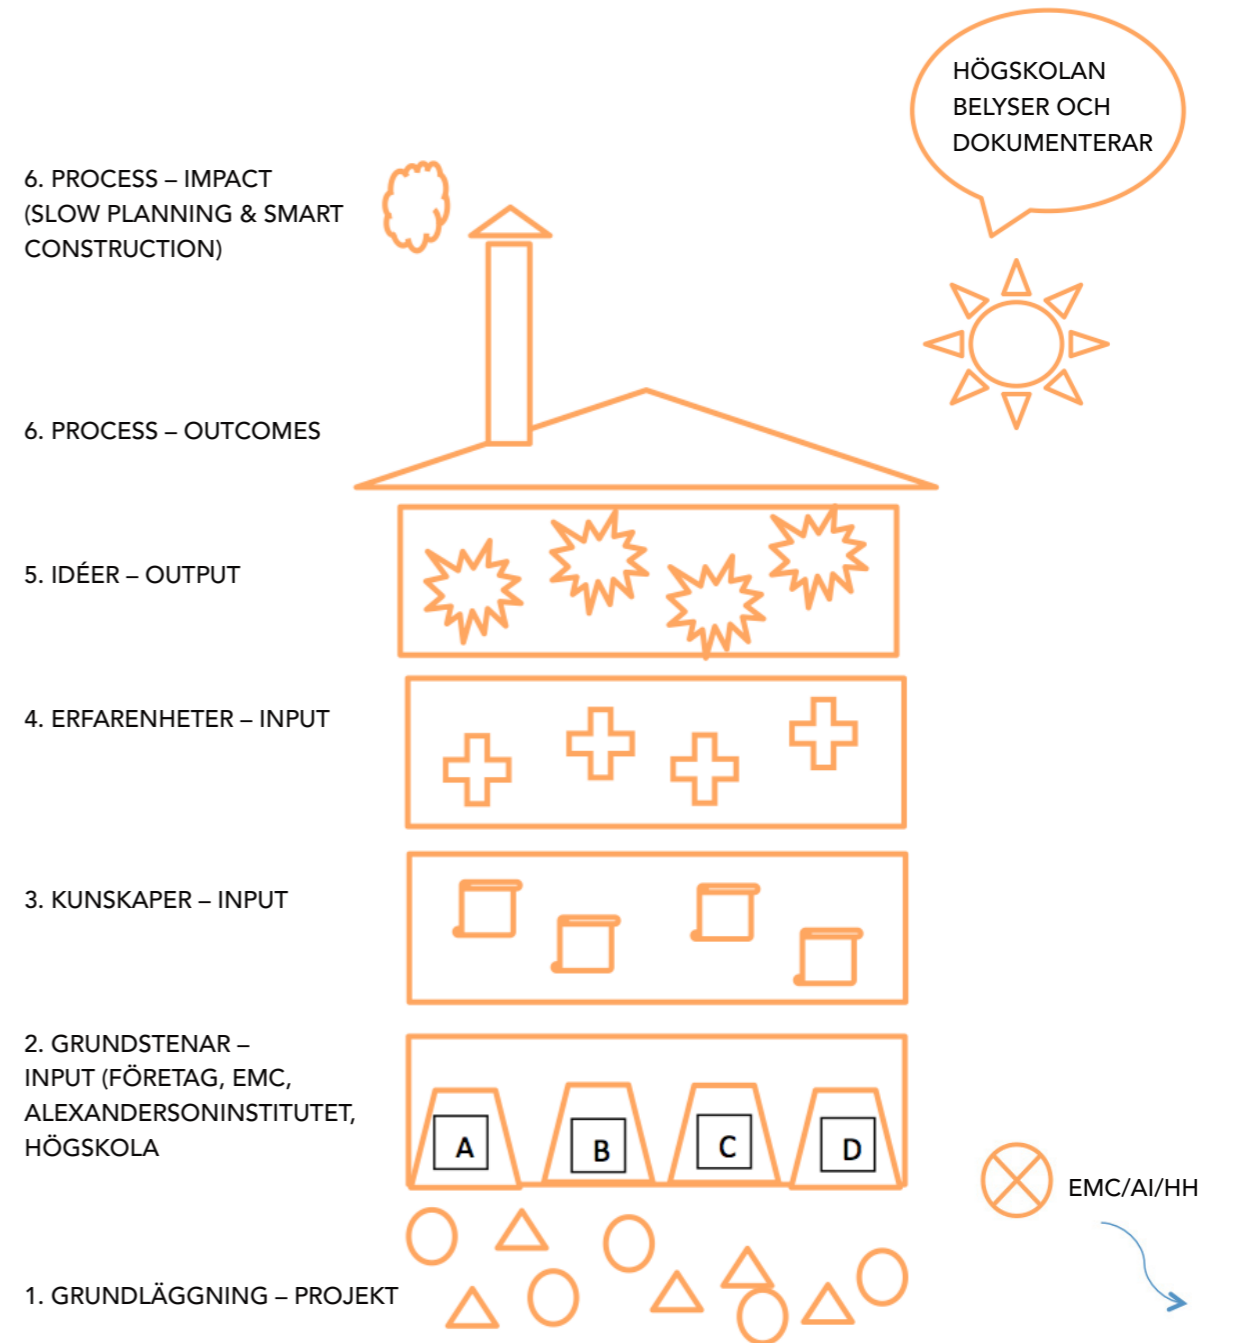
HÖGSKOLAN BELYSER OCH DOKUMENTERAR

6. PROCESS – IMPACT (SLOW PLANNING & SMART CONSTRUCTION)

6. PROCESS – OUTCOMES

5. IDÉER – OUTPUT

4. ERFARENHETER – INPUT

3. KUNSKAPER – INPUT

2. GRUNDSTENAR – INPUT (FÖRETAG, EMC, ALEXANDERSONINSTITUTET, HÖGSKOLA

A

B

C

D

EMC/AI/HH

1. GRUNDLÄGGNING – PROJEKT